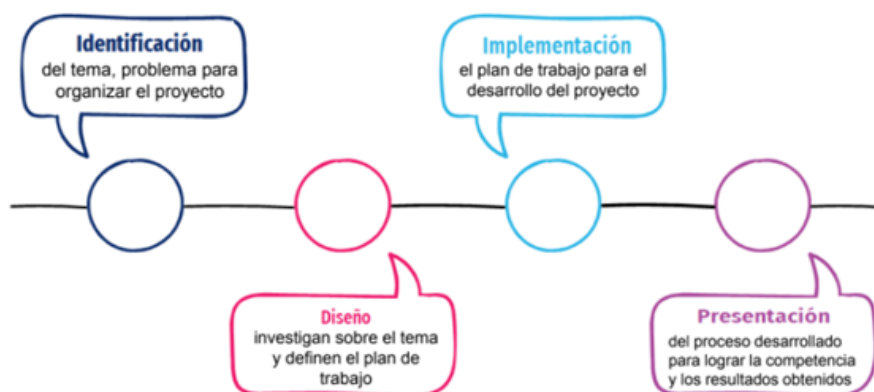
Identificación
del tema, problema para organizar el proyecto

Implementación
el plan de trabajo para el desarrollo del proyecto

Diseño
investigan sobre el tema y definen el plan de trabajo

Presentación
del proceso desarrollado para lograr la competencia y los resultados obtenidos